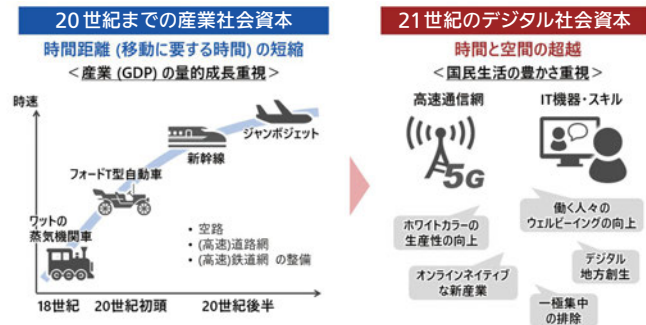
20世紀までの産業社会資本

時間距離 (移動に要する時間) の短縮

＜産業 (GDP) の量的成長重視＞

時速

ジャンボジェット

新幹線

フォードT型自動車

ワットの蒸気機関車

• 空路
• (高速)道路網
• (高速)鉄道網 の整備

18世紀　20世紀初頭　20世紀後半

21世紀のデジタル社会資本

時間と空間の超越

＜国民生活の豊かさ重視＞

高速通信網

5G

IT機器・スキル

ホワイトカラーの生産性の向上

働く人々のウェルビーイングの向上

デジタル地方創生

オンラインネイティブな新産業

一極集中の排除